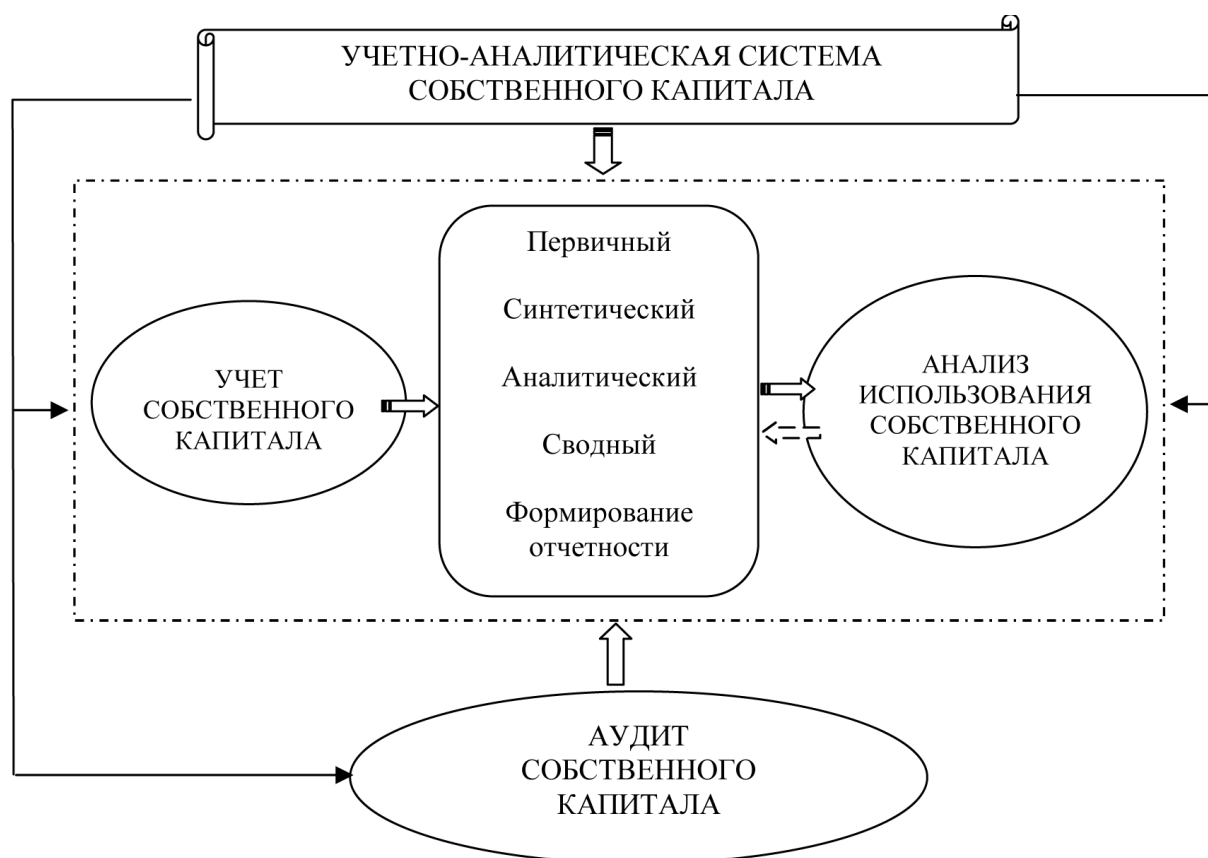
УЧЕТНО-АНАЛИТИЧЕСКАЯ СИСТЕМА СОБСТВЕННОГО КАПИТАЛА

УЧЕТ СОБСТВЕННОГО КАПИТАЛА

Первичный

Синтетический

Аналитический

Сводный

Формирование отчетности

АНАЛИЗ ИСПОЛЬЗОВАНИЯ СОБСТВЕННОГО КАПИТАЛА

АУДИТ СОБСТВЕННОГО КАПИТАЛА